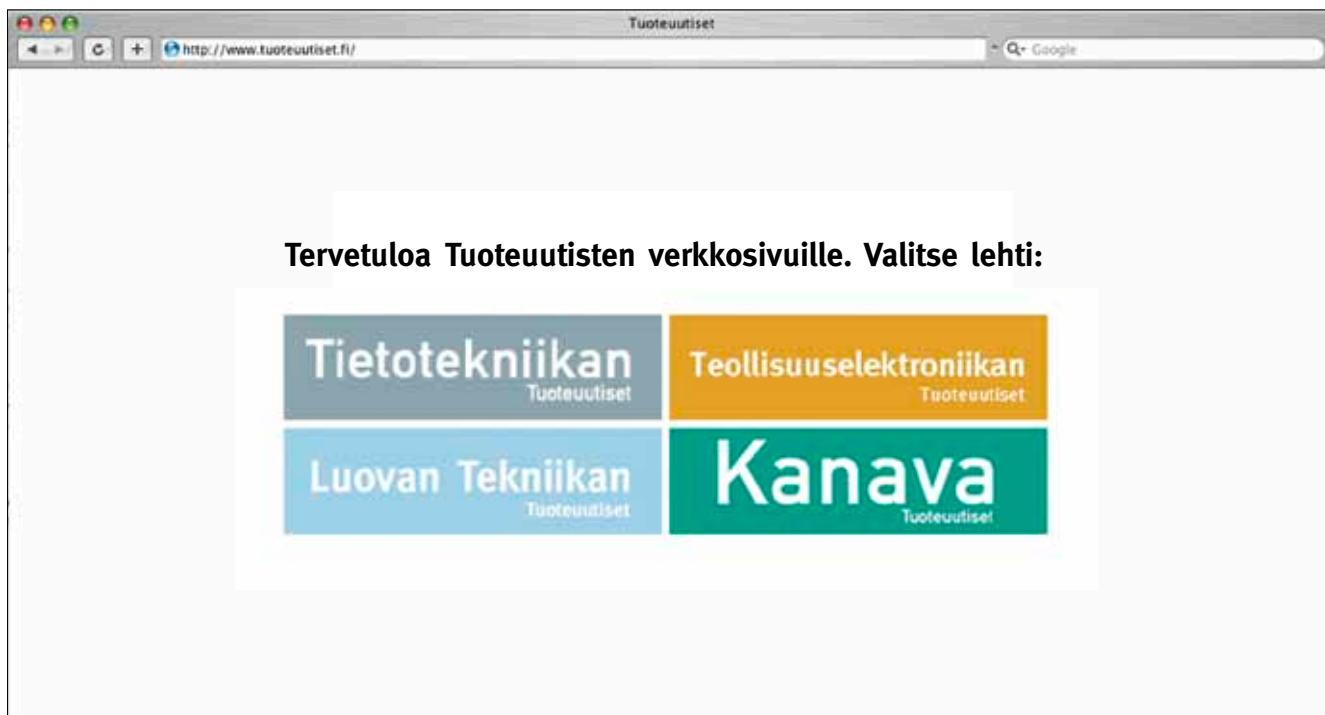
Tuoteuutiset

http://www.tuoteuutiset.fi/

Google

Tervetuloa Tuoteuutisten verkkosivuille. Valitse lehti:

Tietotekniikan
Tuoteuutiset

Teollisuuselektroniikan
Tuoteuutiset

Luovan Tekniikan
Tuoteuutiset

Kanava
Tuoteuutiset